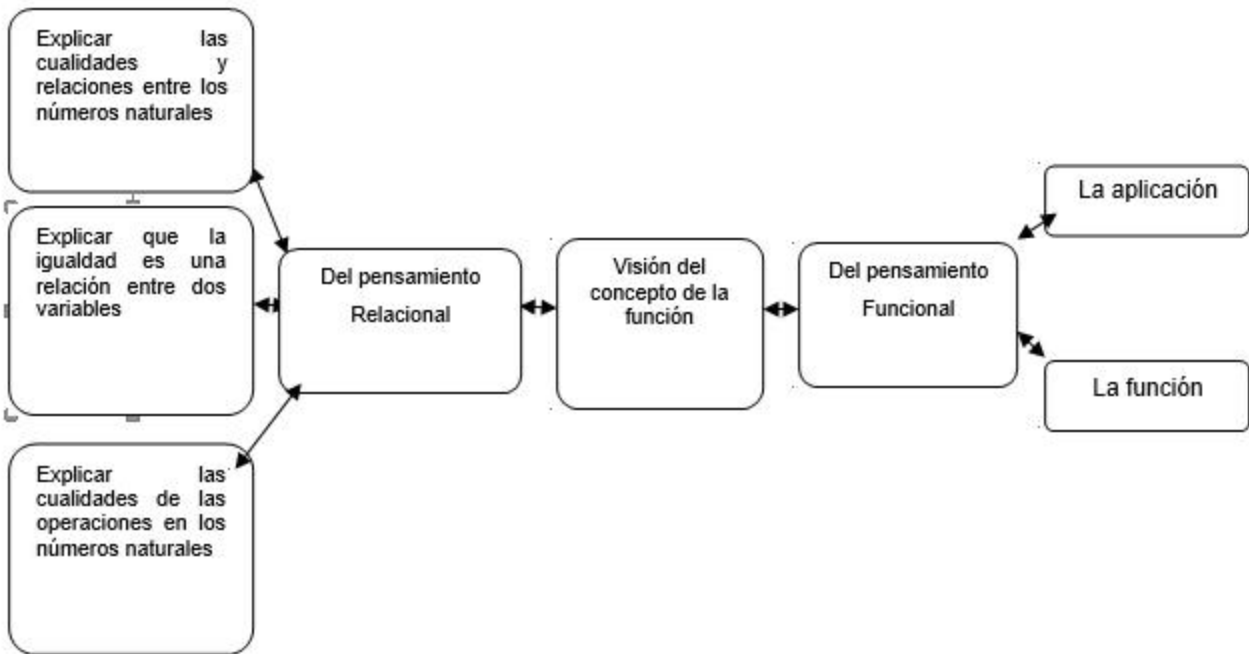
Explicar las cualidades y relaciones entre los números naturales

Explicar que la igualdad es una relación entre dos variables

Explicar las cualidades de las operaciones en los números naturales

Del pensamiento Relacional

Visión del concepto de la función

Del pensamiento Funcional

La aplicación

La función